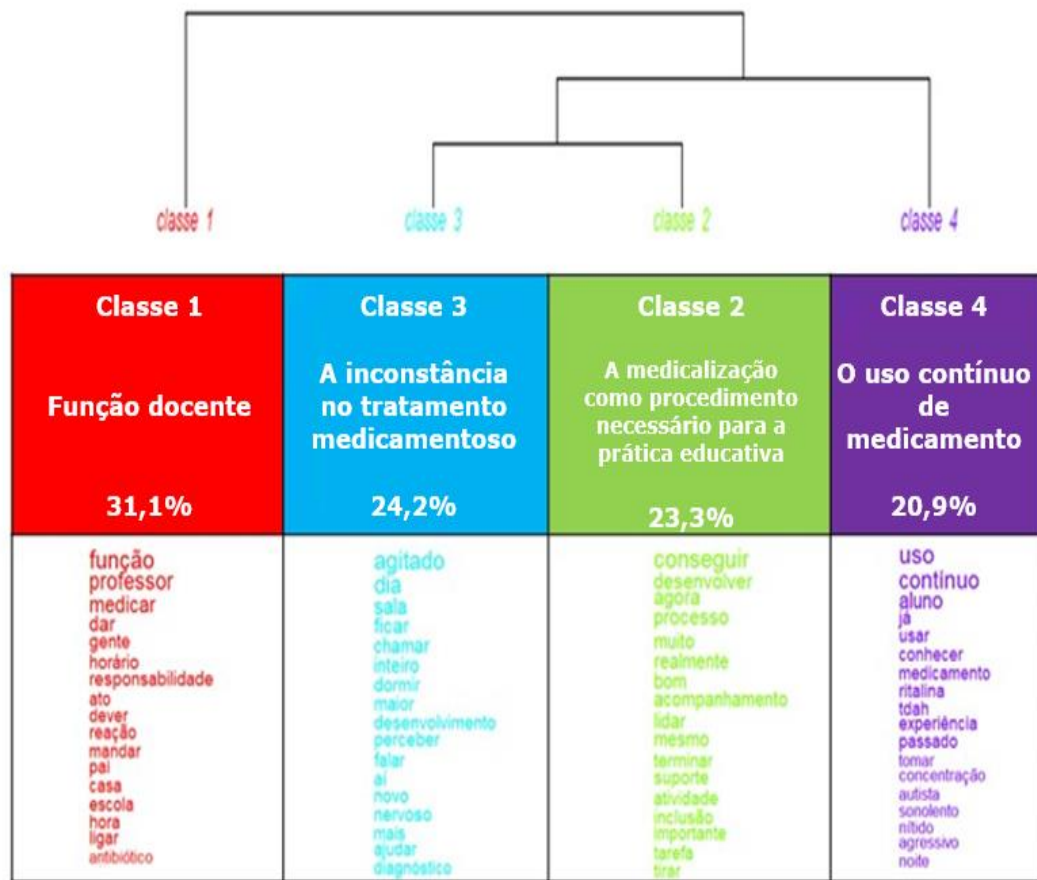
classe 1
classe 3
classe 2
classe 4

| Classe 1<br>Função docente<br>31,1% | Classe 3<br>A inconstância no tratamento medicamentoso<br>24,2% | Classe 2<br>A medicalização como procedimento necessário para a prática educativa<br>23,3% | Classe 4<br>O uso contínuo de medicamento<br>20,9% |
|---|---|---|---|
| função<br>professor<br>medicar<br>dar<br>gente<br>horário<br>responsabilidade<br>ato<br>dever<br>reação<br>mandar<br>pai<br>casa<br>escola<br>hora<br>ligar<br>antibiótico | agitado<br>dia<br>sala<br>ficar<br>chamar<br>inteiro<br>dormir<br>maior<br>desenvolvimento<br>perceber<br>falar<br>aí<br>novo<br>nervoso<br>mais<br>ajudar<br>diagnóstico | conseguir<br>desenvolver<br>agora<br>processo<br>muito<br>realmente<br>bom<br>acompanhamento<br>lidar<br>mesmo<br>terminar<br>suporte<br>atividade<br>inclusão<br>importante<br>tarefa<br>tirar | uso<br>contínuo<br>aluno<br>já<br>usar<br>conhecer<br>medicamento<br>ritalina<br>tdah<br>experiência<br>passado<br>tomar<br>concentração<br>autista<br>sonolento<br>nítido<br>agressivo<br>noite |